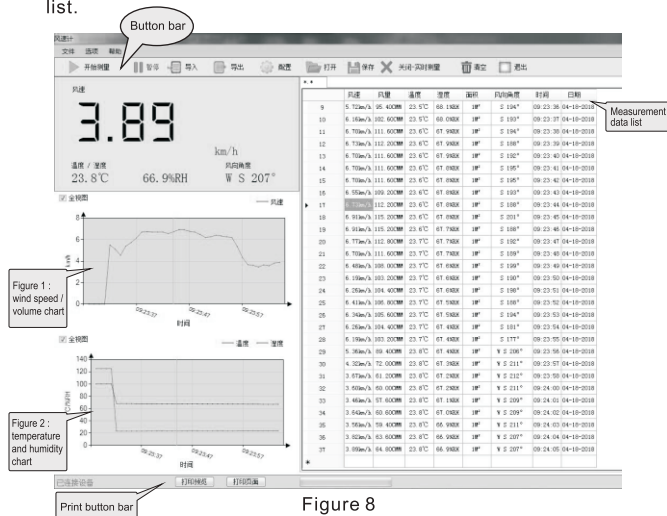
list.

Button bar

风速计
文件 选项 帮助
开始测量 暂停 导入 导出 配置 打开 保存 关闭-实时测量 清空 退出

风速
3.89
km/h
温度 / 湿度
23.8℃ 66.9%RH
风向角度
W S 207°

全视图
— 风速
8
6
4
2
0
09:23:37 09:23:47 09:23:57
时间

Figure 1 : wind speed / volume chart

全视图
— 温度 — 湿度
140
120
100
80
60
40
20
0
09:23:37 09:23:47 09:23:57
时间

Figure 2 : temperature and humidity chart

| | 风速 | 风量 | 温度 | 湿度 | 面积 | 风向角度 | 时间 | 日期 |
|---|---|---|---|---|---|---|---|---|
| 9 | 5.72km/h | 95.400CMM | 23.5℃ | 68.1%RH | 1M² | S 194° | 09:23:36 | 04-18-2018 |
| 10 | 6.16km/h | 102.600CMM | 23.5℃ | 68.0%RH | 1M² | S 193° | 09:23:37 | 04-18-2018 |
| 11 | 6.70km/h | 111.600CMM | 23.6℃ | 67.9%RH | 1M² | S 194° | 09:23:38 | 04-18-2018 |
| 12 | 6.73km/h | 112.200CMM | 23.6℃ | 67.9%RH | 1M² | S 188° | 09:23:39 | 04-18-2018 |
| 13 | 6.70km/h | 111.600CMM | 23.6℃ | 67.9%RH | 1M² | S 192° | 09:23:40 | 04-18-2018 |
| 14 | 6.70km/h | 111.600CMM | 23.6℃ | 67.8%RH | 1M² | S 195° | 09:23:41 | 04-18-2018 |
| 15 | 6.70km/h | 111.600CMM | 23.6℃ | 67.8%RH | 1M² | S 195° | 09:23:42 | 04-18-2018 |
| 16 | 6.55km/h | 109.200CMM | 23.6℃ | 67.8%RH | 1M² | S 193° | 09:23:43 | 04-18-2018 |
| 17 | 6.73km/h | 112.200CMM | 23.6℃ | 67.8%RH | 1M² | S 188° | 09:23:44 | 04-18-2018 |
| 18 | 6.91km/h | 115.200CMM | 23.6℃ | 67.8%RH | 1M² | S 201° | 09:23:45 | 04-18-2018 |
| 19 | 6.91km/h | 115.200CMM | 23.6℃ | 67.7%RH | 1M² | S 188° | 09:23:46 | 04-18-2018 |
| 20 | 6.77km/h | 112.800CMM | 23.7℃ | 67.7%RH | 1M² | S 192° | 09:23:47 | 04-18-2018 |
| 21 | 6.70km/h | 111.600CMM | 23.7℃ | 67.7%RH | 1M² | S 189° | 09:23:48 | 04-18-2018 |
| 22 | 6.48km/h | 108.000CMM | 23.7℃ | 67.6%RH | 1M² | S 199° | 09:23:49 | 04-18-2018 |
| 23 | 6.19km/h | 103.200CMM | 23.7℃ | 67.6%RH | 1M² | S 190° | 09:23:50 | 04-18-2018 |
| 24 | 6.26km/h | 104.400CMM | 23.7℃ | 67.5%RH | 1M² | S 198° | 09:23:51 | 04-18-2018 |
| 25 | 6.41km/h | 106.800CMM | 23.7℃ | 67.5%RH | 1M² | S 188° | 09:23:52 | 04-18-2018 |
| 26 | 6.34km/h | 105.600CMM | 23.7℃ | 67.5%RH | 1M² | S 194° | 09:23:53 | 04-18-2018 |
| 27 | 6.26km/h | 104.400CMM | 23.7℃ | 67.4%RH | 1M² | S 181° | 09:23:54 | 04-18-2018 |
| 28 | 6.19km/h | 103.200CMM | 23.7℃ | 67.4%RH | 1M² | S 177° | 09:23:55 | 04-18-2018 |
| 29 | 5.36km/h | 89.400CMM | 23.8℃ | 67.4%RH | 1M² | W S 206° | 09:23:56 | 04-18-2018 |
| 30 | 4.32km/h | 72.000CMM | 23.8℃ | 67.3%RH | 1M² | W S 211° | 09:23:57 | 04-18-2018 |
| 31 | 3.67km/h | 61.200CMM | 23.8℃ | 67.2%RH | 1M² | W S 212° | 09:23:58 | 04-18-2018 |
| 32 | 3.60km/h | 60.000CMM | 23.8℃ | 67.2%RH | 1M² | W S 211° | 09:24:00 | 04-18-2018 |
| 33 | 3.45km/h | 57.600CMM | 23.8℃ | 67.1%RH | 1M² | W S 209° | 09:24:01 | 04-18-2018 |
| 34 | 3.64km/h | 60.600CMM | 23.8℃ | 67.0%RH | 1M² | W S 209° | 09:24:02 | 04-18-2018 |
| 35 | 3.56km/h | 59.400CMM | 23.8℃ | 66.9%RH | 1M² | W S 211° | 09:24:03 | 04-18-2018 |
| 36 | 3.82km/h | 63.600CMM | 23.8℃ | 66.9%RH | 1M² | W S 207° | 09:24:04 | 04-18-2018 |
| 37 | 3.89km/h | 64.800CMM | 23.8℃ | 66.9%RH | 1M² | W S 207° | 09:24:05 | 04-18-2018 |

Measurement data list

已连接设备
打印曲线 打印页面

Print button bar

Figure 8